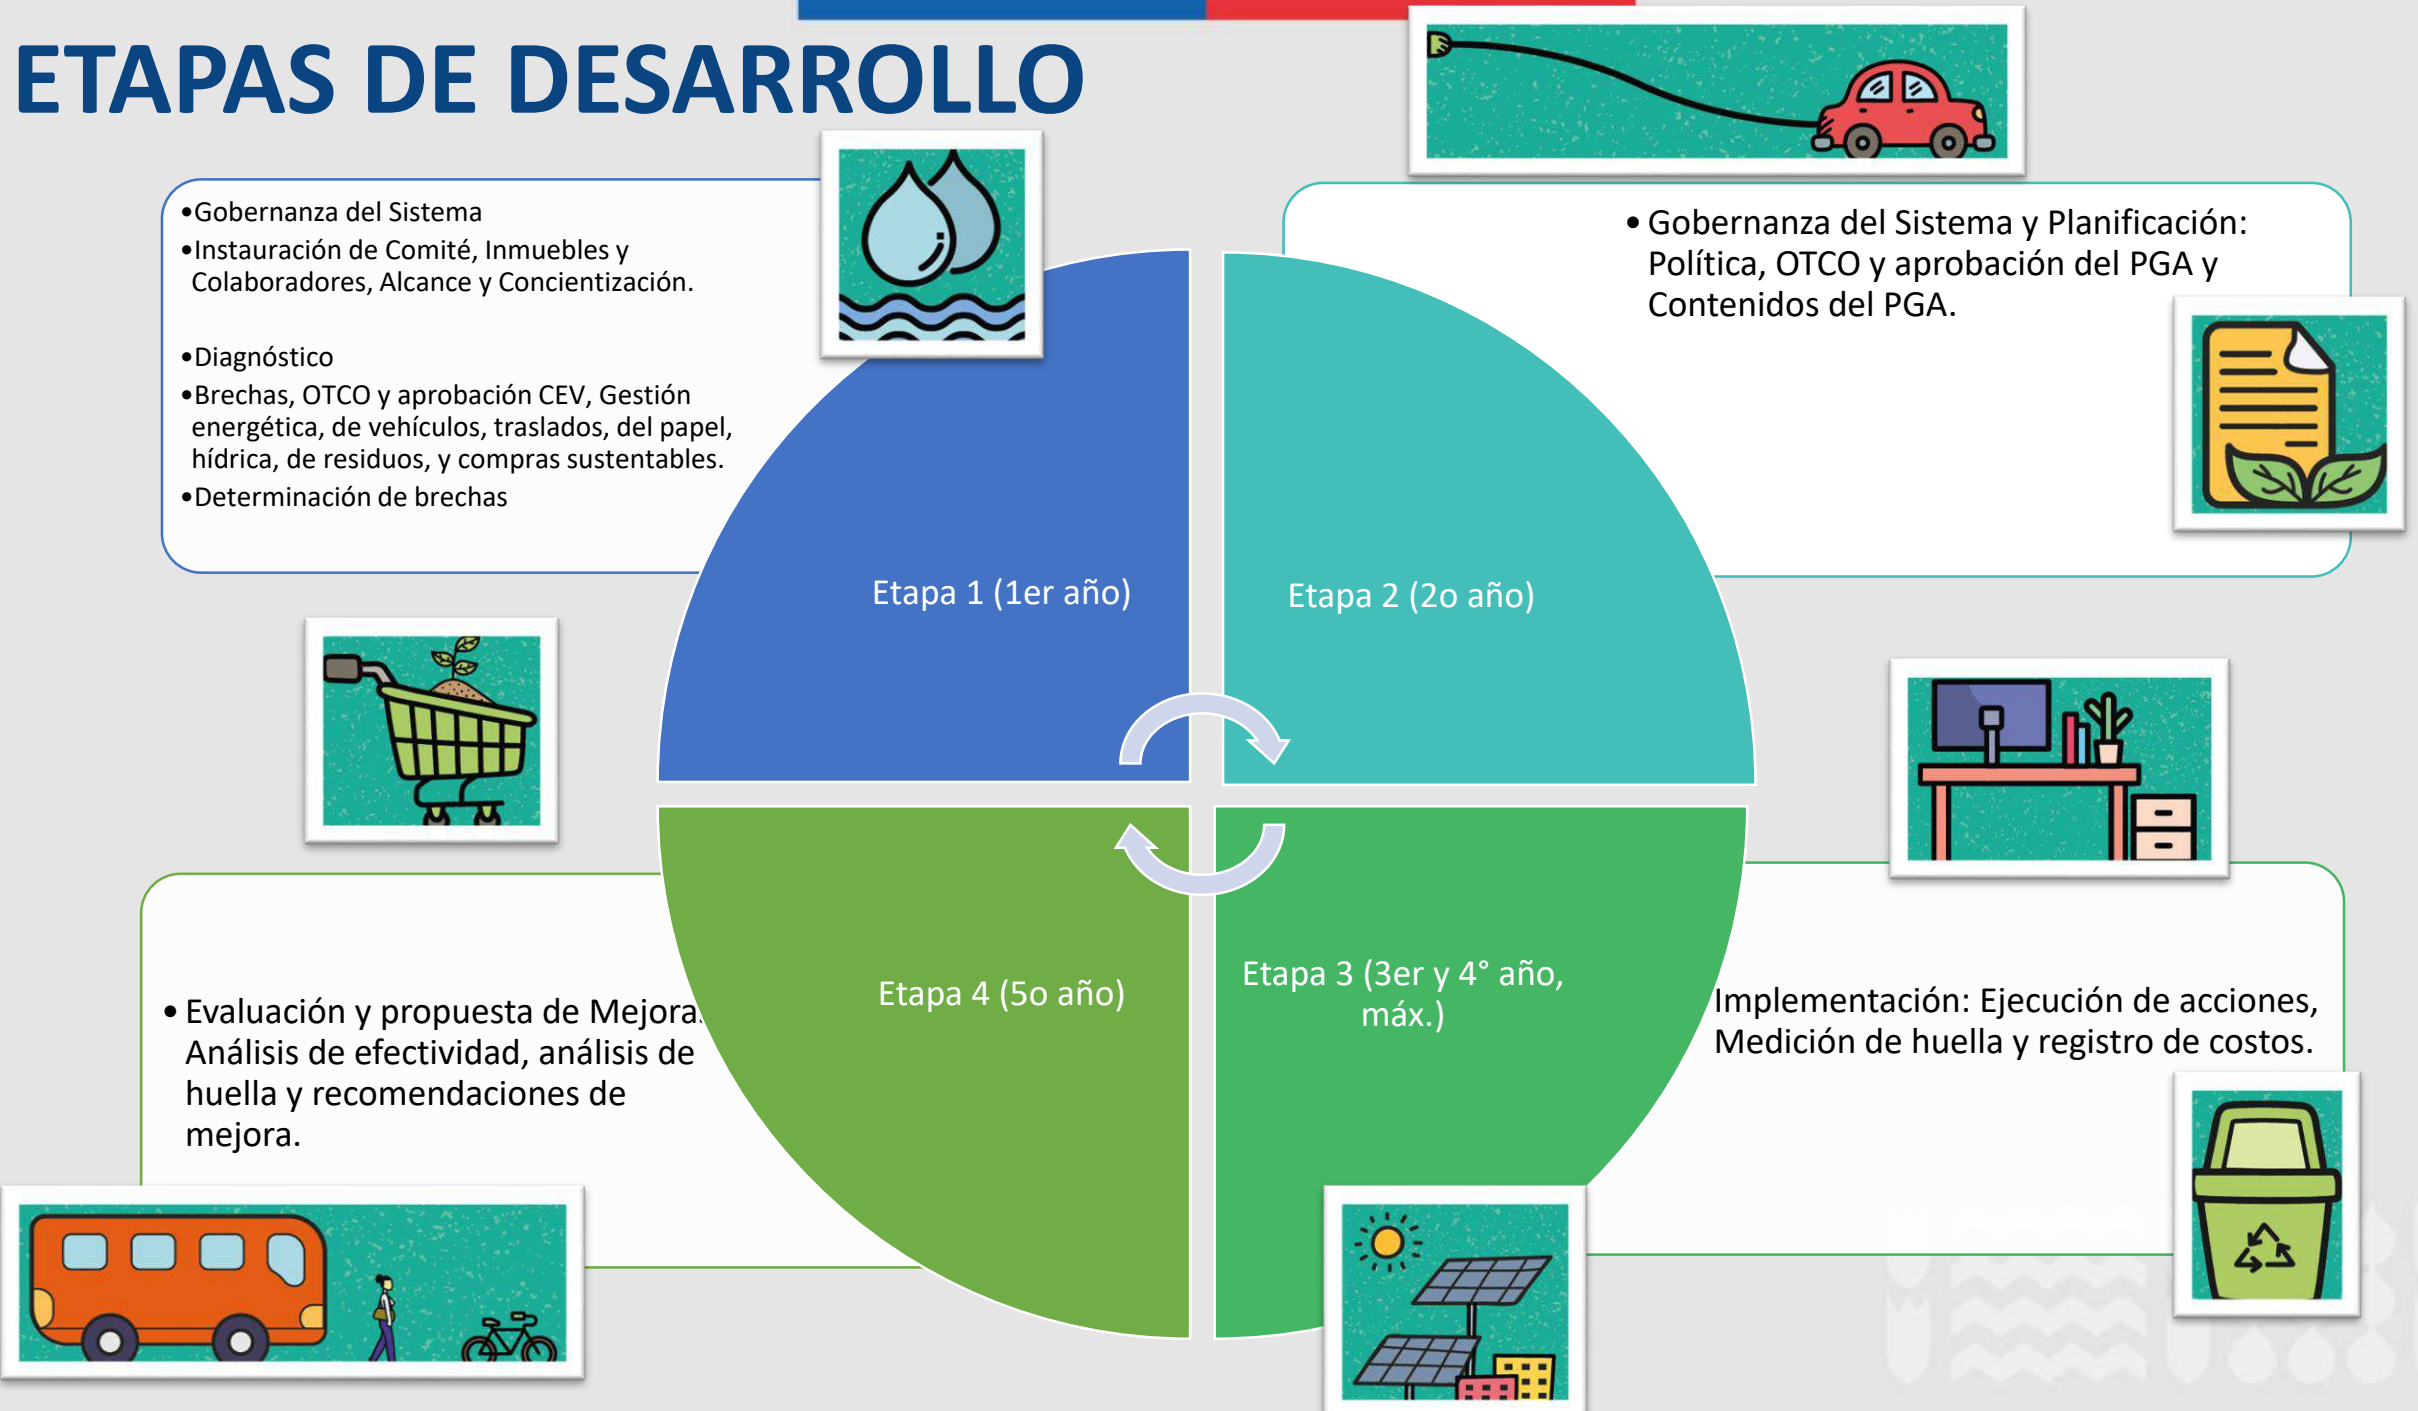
ETAPAS DE DESARROLLO

•Gobernanza del Sistema
•Instauración de Comité, Inmuebles y Colaboradores, Alcance y Concientización.

•Diagnóstico
•Brechas, OTCO y aprobación CEV, Gestión energética, de vehículos, traslados, del papel, hídrica, de residuos, y compras sustentables.
•Determinación de brechas

• Gobernanza del Sistema y Planificación: Política, OTCO y aprobación del PGA y Contenidos del PGA.

Etapa 1 (1er año)

Etapa 2 (2o año)

Etapa 4 (5o año)

Etapa 3 (3er y 4° año, máx.)

• Evaluación y propuesta de Mejora: Análisis de efectividad, análisis de huella y recomendaciones de mejora.

Implementación: Ejecución de acciones, Medición de huella y registro de costos.